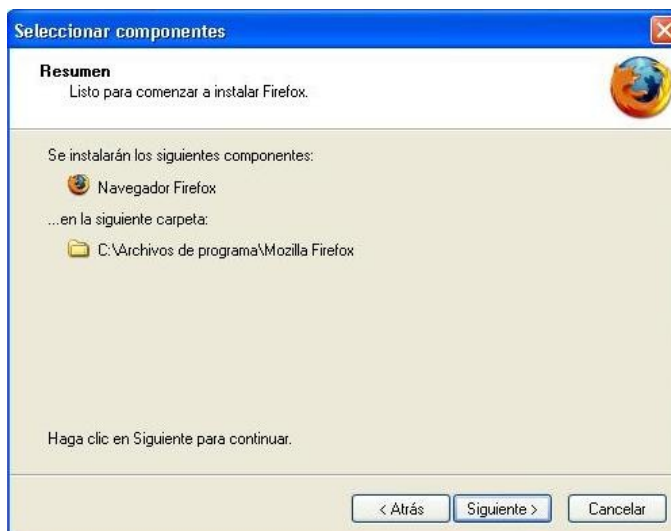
Seleccionar componentes

Resumen
Listo para comenzar a instalar Firefox.

Se instalarán los siguientes componentes:

Navegador Firefox

...en la siguiente carpeta:

C:\Archivos de programa\Mozilla Firefox

Haga clic en Siguiente para continuar.

< Atrás   Siguiente >   Cancelar